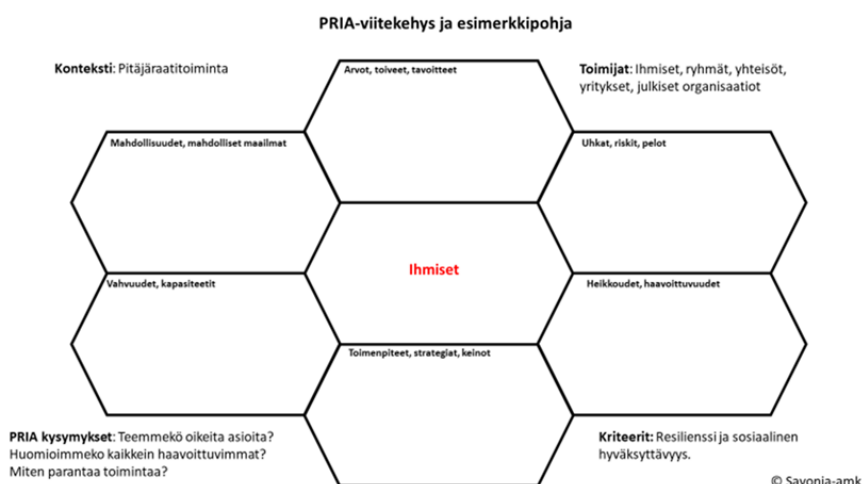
PRIA-viitekehys ja esimerkkipohja

**Konteksti**: Pitäjäraatitoiminta

Arvot, toiveet, tavoitteet

**Toimijat**: Ihmiset, ryhmät, yhteisöt, yritykset, julkiset organisaatiot

Mahdollisuudet, mahdolliset maailmat

Uhkat, riskit, pelot

Ihmiset

Vahvuudet, kapasiteetit

Heikkoudet, haavoittuvuudet

Toimenpiteet, strategiat, keinot

**PRIA kysymykset**: Teemmekö oikeita asioita? Huomioimmeko kaikkein haavoittuvimmat? Miten parantaa toimintaa?

**Kriteerit:** Resilienssi ja sosiaalinen hyväksyttävyys.

© Savonia-amk